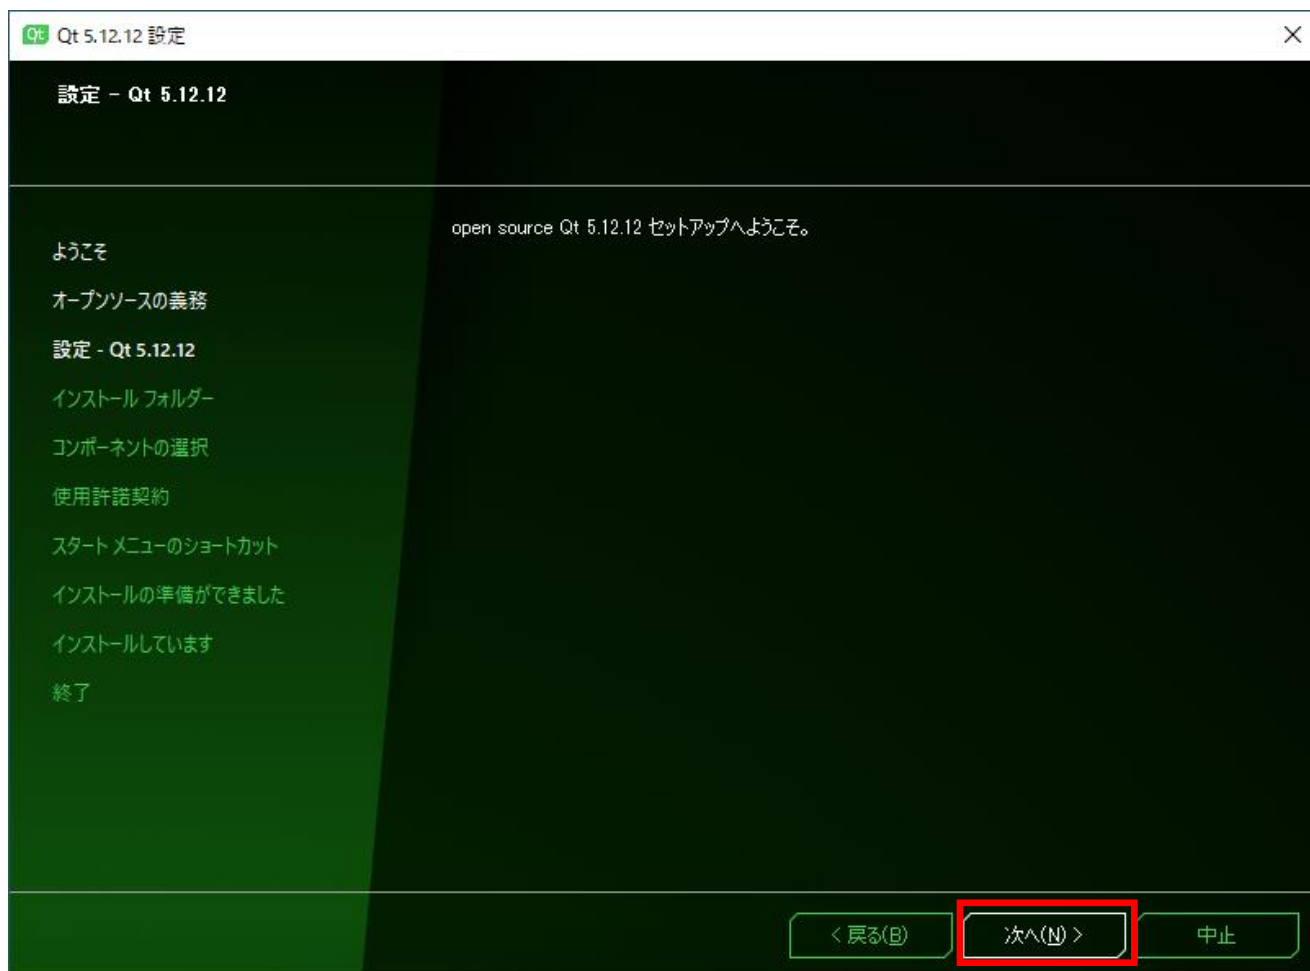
Qt Qt 5.12.12 設定

設定 – Qt 5.12.12

ようこそ
オープンソースの義務
設定 - Qt 5.12.12
インストール フォルダー
コンポーネントの選択
使用許諾契約
スタート メニューのショートカット
インストールの準備ができました
インストールしています
終了

open source Qt 5.12.12 セットアップへようこそ。

< 戻る(B)
次へ(N) >
中止